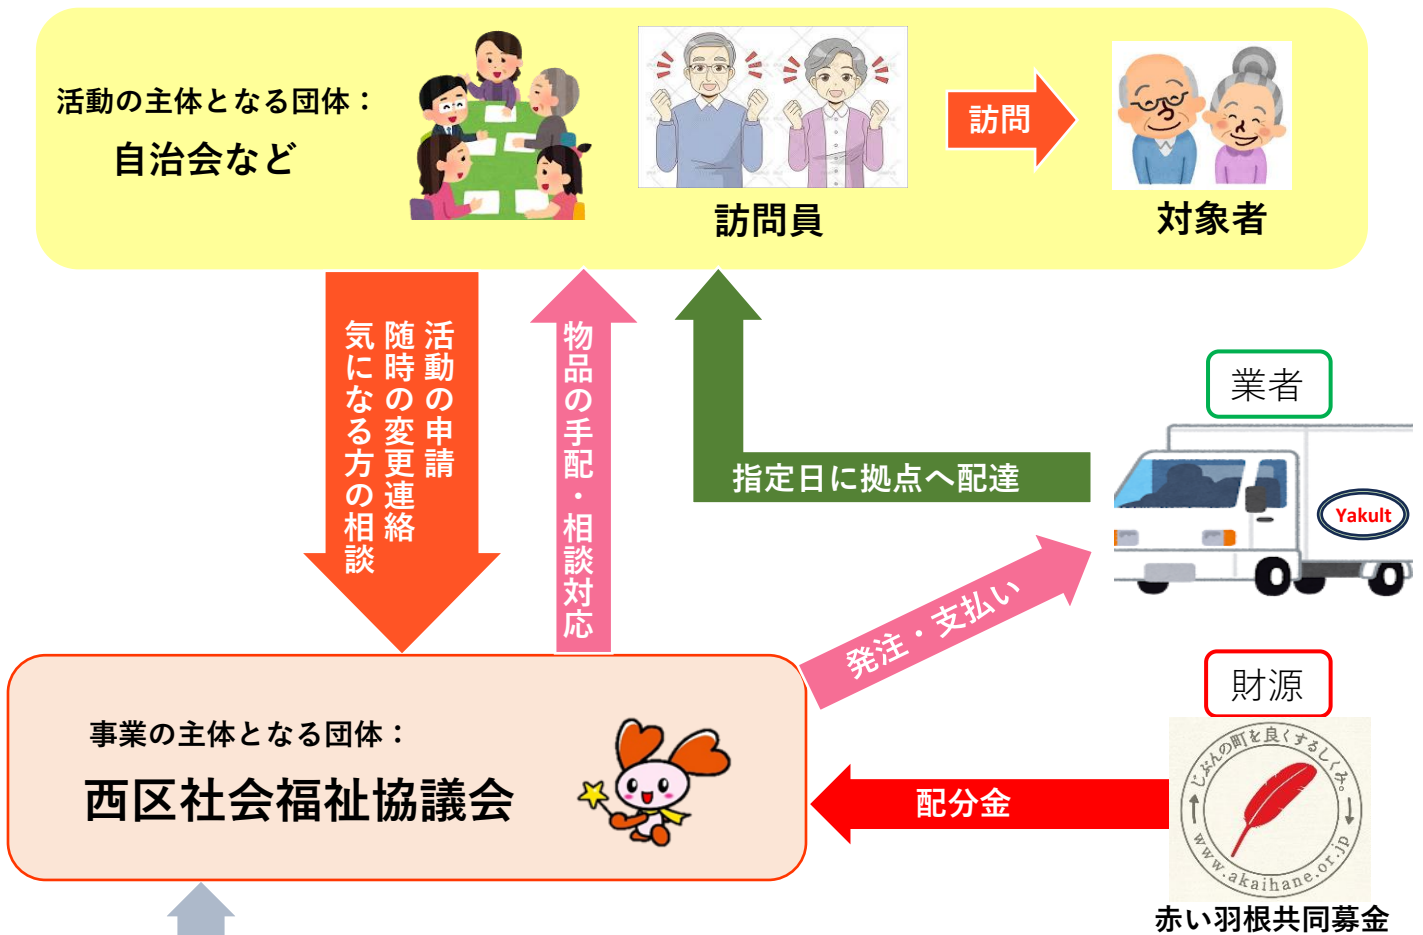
活動の主体となる団体：
自治会など

訪問員

訪問

対象者

活動の申請
随時の変更連絡
気になる方の相談

物品の手配・相談対応

指定日に拠点へ配達

業者

Yakult

発注・支払い

財源

じぶんの町を良くするしくみ。
www.akaihane.or.jp

赤い羽根共同募金

配分金

事業の主体となる団体：
西区社会福祉協議会